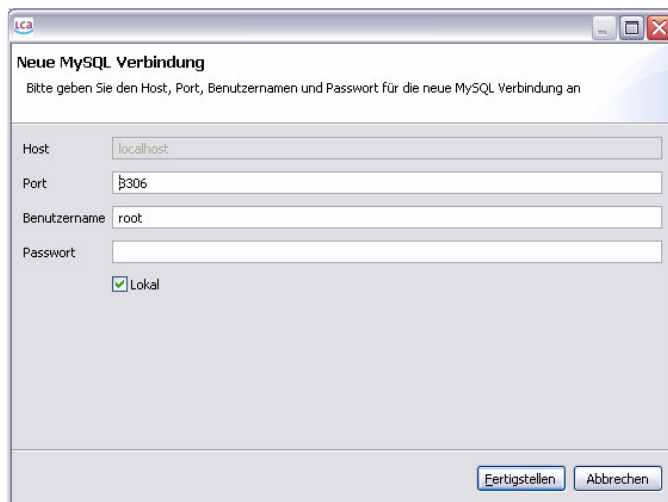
LCA

Neue MySQL Verbindung

Bitte geben Sie den Host, Port, Benutzernamen und Passwort für die neue MySQL Verbindung an

Host localhost

Port 3306

Benutzername root

Passwort

Lokal

Fertigstellen Abbrechen